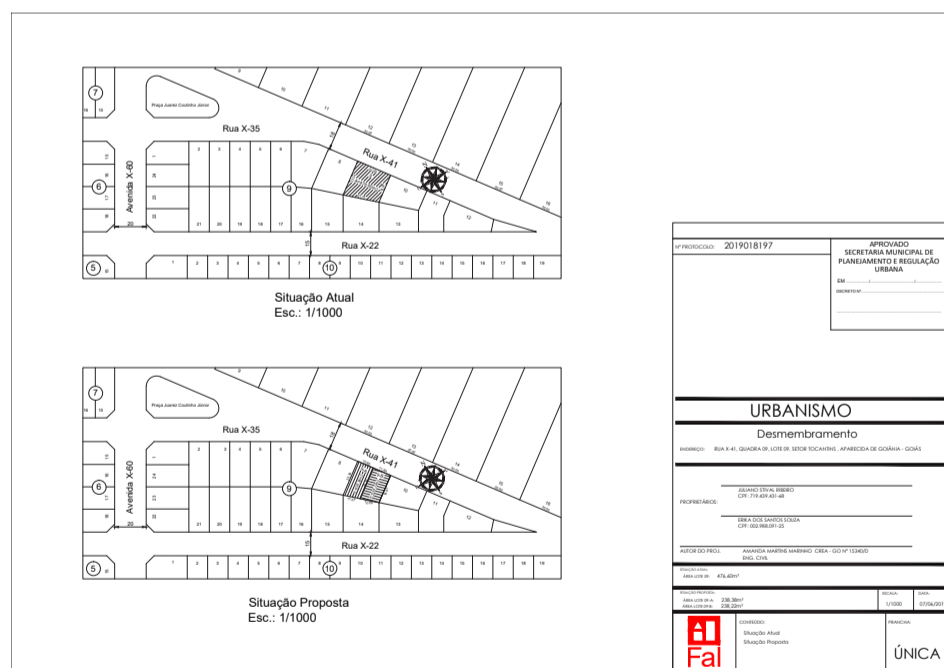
7
Praça Juarez Coutinho Júnior
Rua X-35
Rua X-41
Avenida X-60
6
9
5
10
Rua X-22
20
15
1 2 3 4 5 6 7 8 9 10 11 12 13 14 15 16 17 18 19
21 20 19 18 17 16 15 14 13 12 11 10

Situação Atual
Esc.: 1/1000

7
Praça Juarez Coutinho Júnior
Rua X-35
Rua X-41
Avenida X-60
6
9
5
10
Rua X-22
20
15
1 2 3 4 5 6 7 8 9 10 11 12 13 14 15 16 17 18 19
21 20 19 18 17 16 15 14 13 12 11 10

Situação Proposta
Esc.: 1/1000

Nº PROTOCOLO: 2019018197
APROVADO
SECRETARIA MUNICIPAL DE PLANEJAMENTO E REGULAÇÃO URBANA
EM ___/___/___
DECRETO Nº

URBANISMO
Desmembramento
ENDEREÇO: RUA X-41, QUADRA 09, LOTE 09, SETOR TOCANTINS , APARECIDA DE GOIÂNIA - GOIÁS

PROPRIETÁRIOS:
JULIANO STIVAL RIBEIRO
CPF: 719.439.431-68
ERIKA DOS SANTOS SOUZA
CPF: 002.988.091-25

AUTOR DO PROJ.: AMANDA MARTINS MARINHO CREA - GO Nº 15340/D
ENG. CIVIL

SITUAÇÃO ATUAL:
ÁREA LOTE 09: 476,60m²

SITUAÇÃO PROPOSTA:
ÁREA LOTE 09-A: 238,38m²
ÁREA LOTE 09-B: 238,22m²
ESCALA: 1/1000
DATA: 07/06/20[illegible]

Fal
CONTEÚDO:
Situação Atual
Situação Proposta
PRANCHA:
ÚNICA